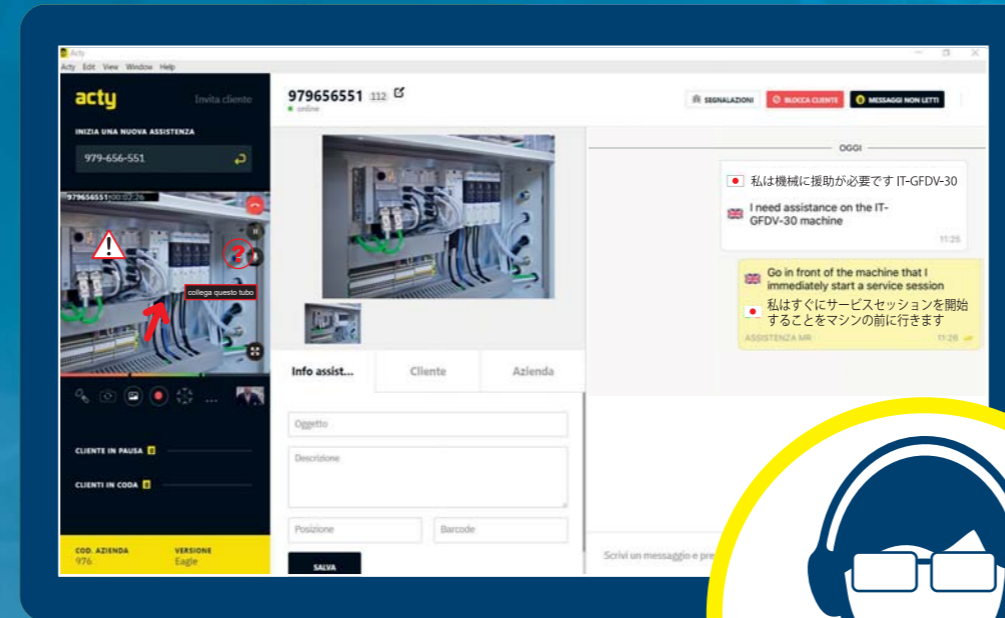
Acty
Acty Edit View Window Help

acty
Invita cliente
INIZIA UNA NUOVA ASSISTENZA
979-656-551
979656551 00:02:26
collega questo tubo
CLIENTE IN PAUSA 0
CLIENTI IN CODA 0
COD. AZIENDA
976
VERSIONE
Eagle

979656551 112
online
SEGNALAZIONI
BLOCCA CLIENTE
MESSAGGI NON LETTI

Info assist...
Cliente
Azienda
Oggetto
Descrizione
Posizione
Barcode
SALVA

OGGI
私は機械に援助が必要です IT-GFDV-30
I need assistance on the IT-GFDV-30 machine
11:25
Go in front of the machine that I immediately start a service session
私はすぐにサービスセッションを開始することをマシンの前に行きます
ASSISTENZA MR
11:26

Scrivi un messaggio e pre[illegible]